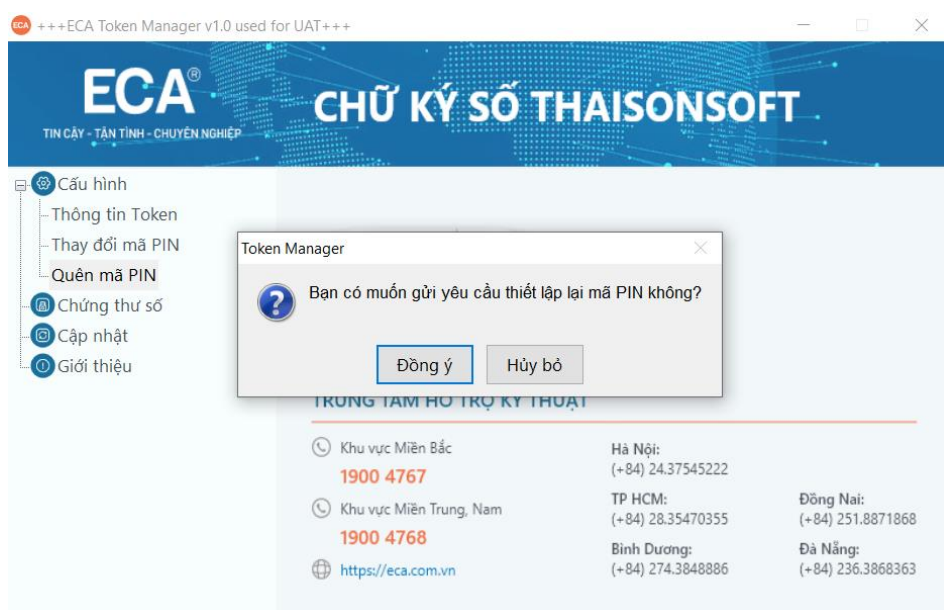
ECA +++ECA Token Manager v1.0 used for UAT+++

ECA®
TIN CẬY - TẬN TÌNH - CHUYÊN NGHIỆP

CHỮ KÝ SỐ THAISONSOFT

Cấu hình
Thông tin Token
Thay đổi mã PIN
Quên mã PIN
Chứng thư số
Cập nhật
Giới thiệu

Token Manager

Bạn có muốn gửi yêu cầu thiết lập lại mã PIN không?

Đồng ý
Hủy bỏ

TRUNG TÂM HỖ TRỢ KỸ THUẬT

Khu vực Miền Bắc
1900 4767

Khu vực Miền Trung, Nam
1900 4768

https://eca.com.vn

Hà Nội:
(+84) 24.37545222

TP HCM:
(+84) 28.35470355

Đồng Nai:
(+84) 251.8871868

Bình Dương:
(+84) 274.3848886

Đà Nẵng:
(+84) 236.3868363